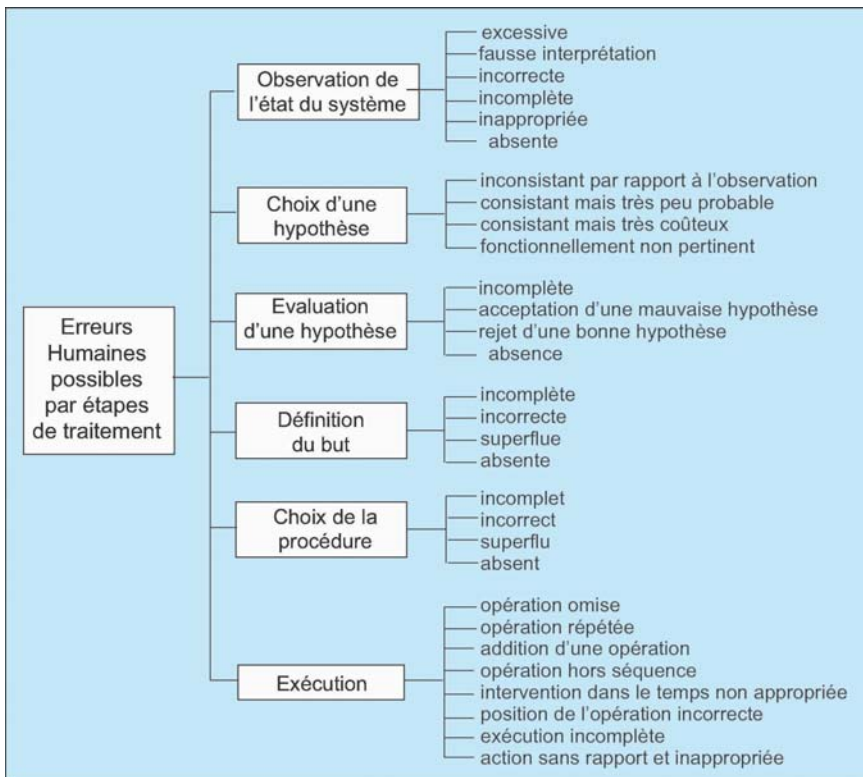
Erreurs Humaines possibles par étapes de traitement

Observation de l'état du système
excessive
fausse interprétation
incorrecte
incomplète
inappropriée
absente

Choix d'une hypothèse
inconsistant par rapport à l'observation
consistant mais très peu probable
consistant mais très coûteux
fonctionnellement non pertinent

Evaluation d'une hypothèse
incomplète
acceptation d'une mauvaise hypothèse
rejet d'une bonne hypothèse
absence

Définition du but
incomplète
incorrecte
superflue
absente

Choix de la procédure
incomplet
incorrect
superflu
absent

Exécution
opération omise
opération répétée
addition d'une opération
opération hors séquence
intervention dans le temps non appropriée
position de l'opération incorrecte
exécution incomplète
action sans rapport et inappropriée